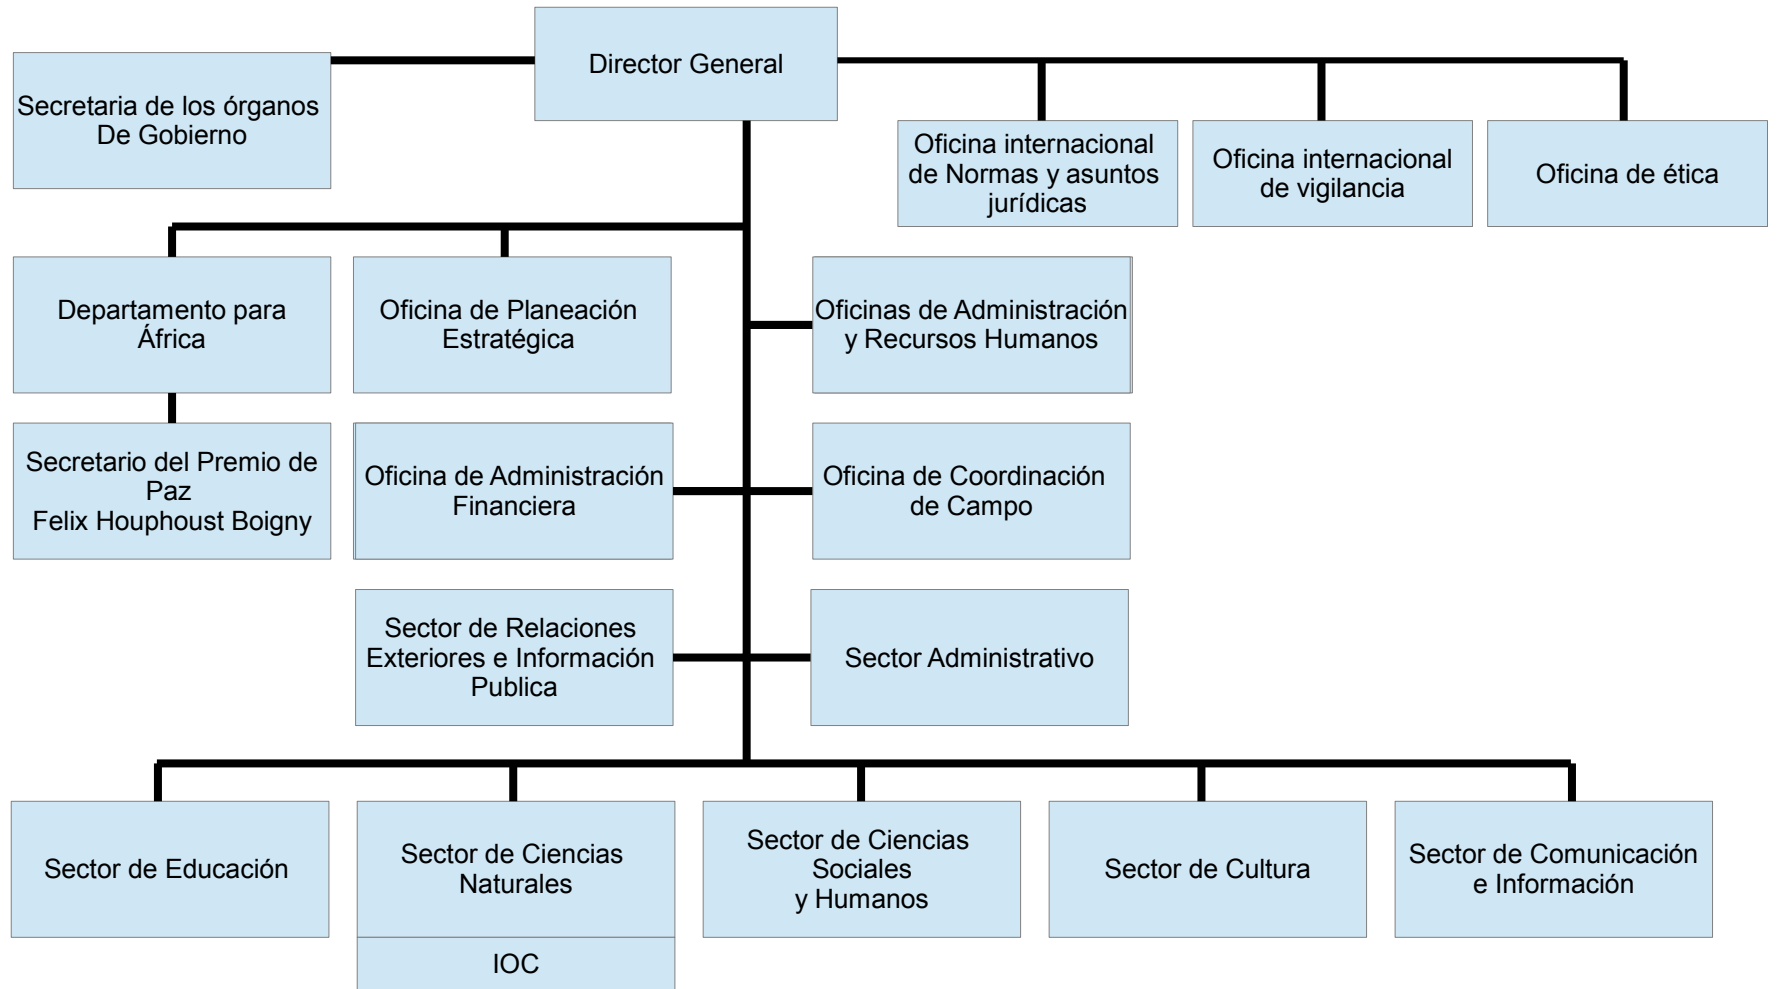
Director General

Secretaria de los órganos De Gobierno

Oficina internacional de Normas y asuntos jurídicas

Oficina internacional de vigilancia

Oficina de ética

Departamento para África

Oficina de Planeación Estratégica

Oficinas de Administración y Recursos Humanos

Secretario del Premio de Paz Felix Houphoust Boigny

Oficina de Administración Financiera

Oficina de Coordinación de Campo

Sector de Relaciones Exteriores e Información Publica

Sector Administrativo

Sector de Educación

Sector de Ciencias Naturales

IOC

Sector de Ciencias Sociales y Humanos

Sector de Cultura

Sector de Comunicación e Información